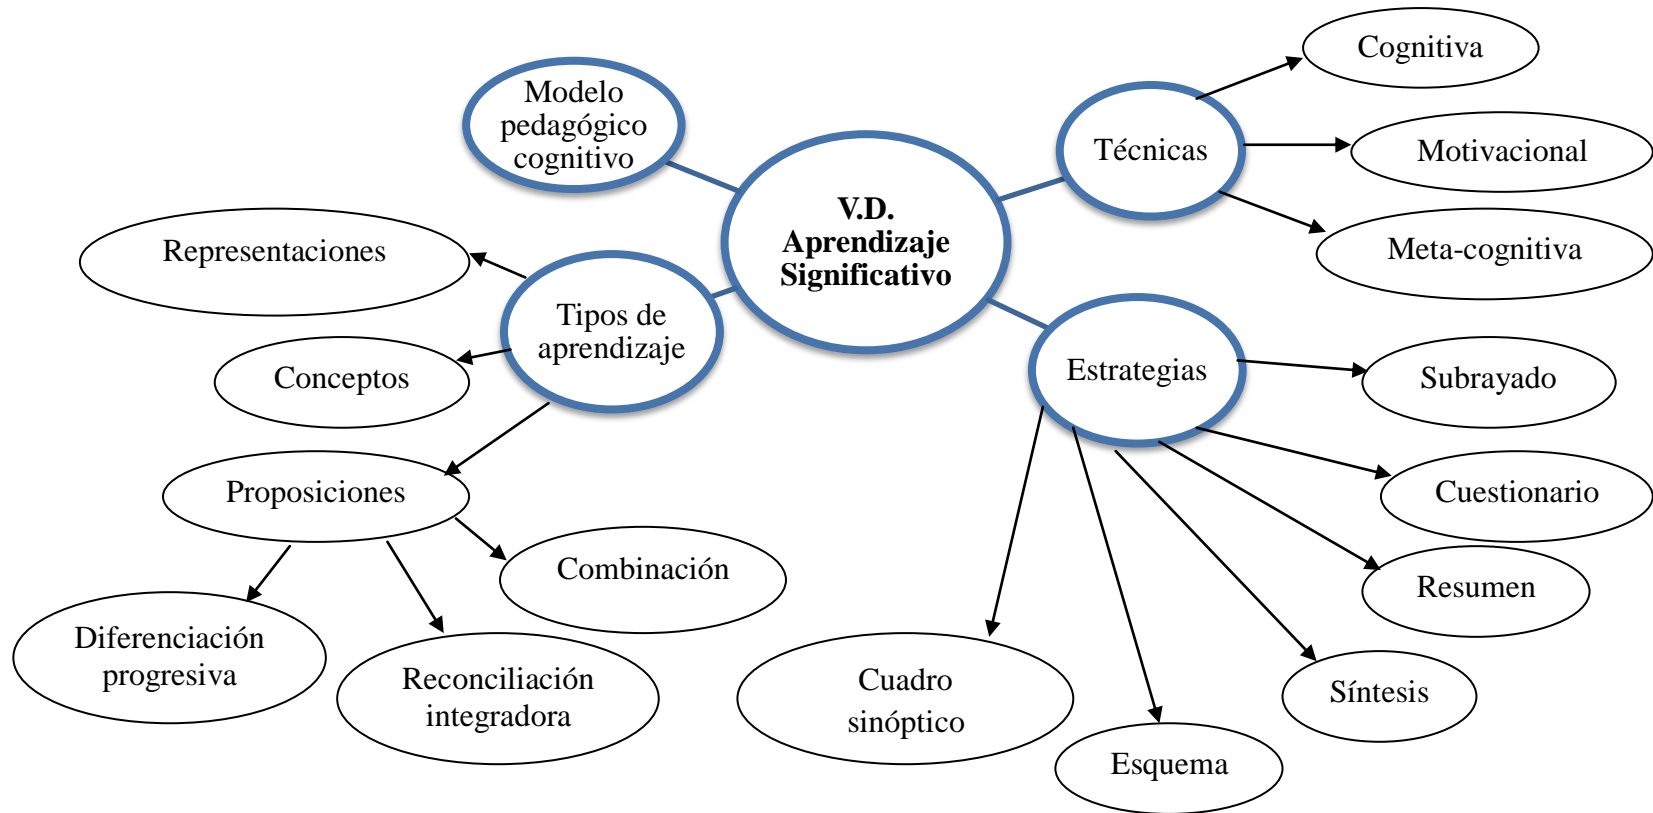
V.D. Aprendizaje Significativo

Modelo pedagógico cognitivo

Técnicas

Cognitiva

Motivacional

Meta-cognitiva

Tipos de aprendizaje

Representaciones

Conceptos

Proposiciones

Combinación

Diferenciación progresiva

Reconciliación integradora

Estrategias

Subrayado

Cuestionario

Resumen

Síntesis

Esquema

Cuadro sinóptico